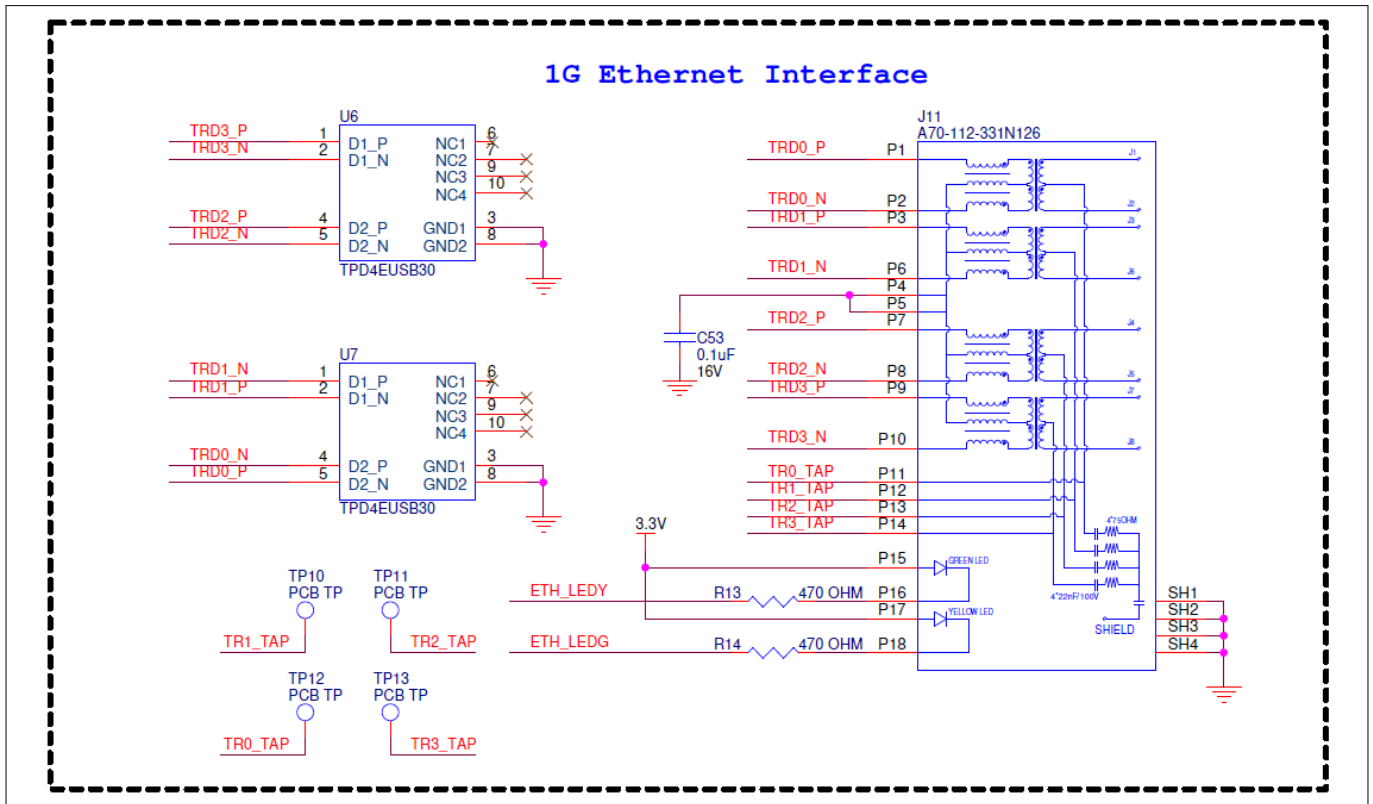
1G Ethernet Interface

U6
TRD3_P 1 D1_P
TRD3_N 2 D1_N
NC1 6
7
NC2 9
NC3 10
NC4
TRD2_P 4 D2_P
TRD2_N 5 D2_N
GND1 3
GND2 8
TPD4EUSB30

U7
TRD1_N 1 D1_P
TRD1_P 2 D1_N
NC1 6
7
NC2 9
NC3 10
NC4
TRD0_N 4 D2_P
TRD0_P 5 D2_N
GND1 3
GND2 8
TPD4EUSB30

J11
A70-112-331N126
TRD0_P P1
TRD0_N P2
TRD1_P P3
TRD1_N P6
P4
P5
TRD2_P P7
C53
0.1uF
16V
TRD2_N P8
TRD3_P P9
TRD3_N P10
TR0_TAP P11
TR1_TAP P12
TR2_TAP P13
TR3_TAP P14
3.3V
P15
ETH_LEDY R13 470 OHM P16
P17
ETH_LEDG R14 470 OHM P18
GREEN LED
YELLOW LED
4*75OHM
4*22nF/100V
SHIELD
SH1
SH2
SH3
SH4
J1 J2 J3 J6 J4 J5 J7 J8

TP10
PCB TP
TR1_TAP
TP11
PCB TP
TR2_TAP
TP12
PCB TP
TR0_TAP
TP13
PCB TP
TR3_TAP